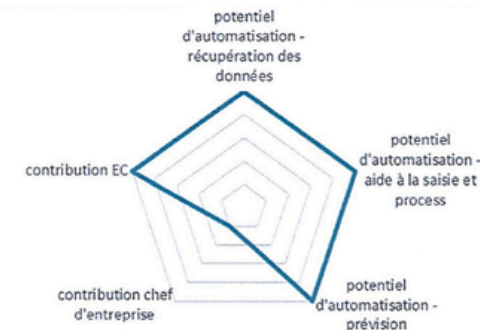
potentiel d'automatisation - récupération des données

potentiel d'automatisation - aide à la saisie et process

potentiel d'automatisation - prévision

contribution chef d'entreprise

contribution EC